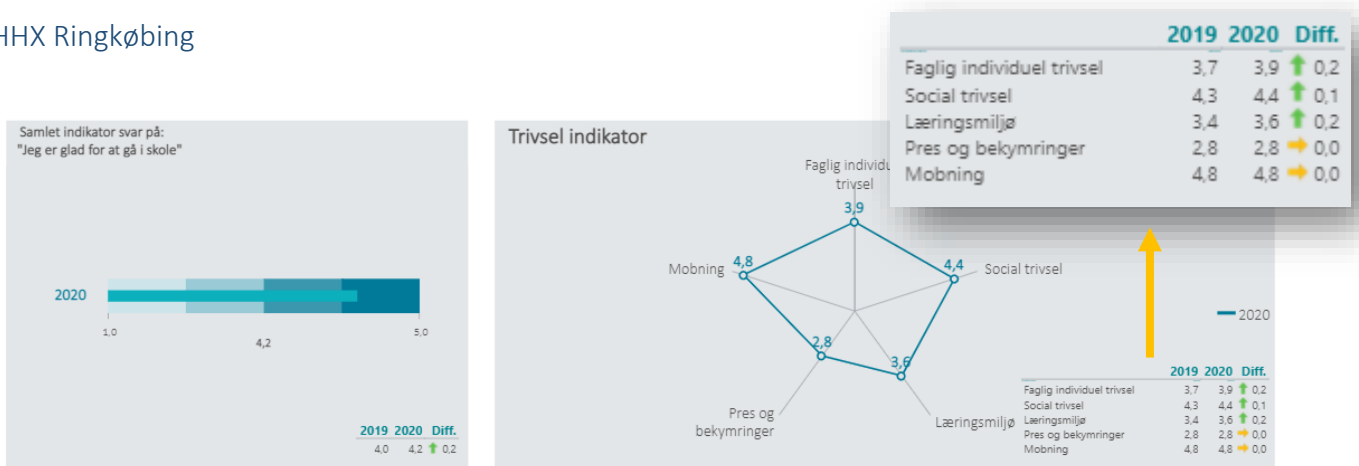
HHX Ringkøbing

Samlet indikator svar på:
"Jeg er glad for at gå i skole"

2020

1,0 4,2 5,0

| | 2019 | 2020 | Diff. |
|---|---|---|---|
| | 4,0 | 4,2 | 0,2 |

Trivsel indikator

Faglig individuel trivsel
3,9
Social trivsel
4,4
Læringsmiljø
3,6
Pres og bekymringer
2,8
Mobning
4,8

2020

| | 2019 | 2020 | Diff. |
|---|---|---|---|
| Faglig individuel trivsel | 3,7 | 3,9 | 0,2 |
| Social trivsel | 4,3 | 4,4 | 0,1 |
| Læringsmiljø | 3,4 | 3,6 | 0,2 |
| Pres og bekymringer | 2,8 | 2,8 | 0,0 |
| Mobning | 4,8 | 4,8 | 0,0 |

| | 2019 | 2020 | Diff. |
|---|---|---|---|
| Faglig individuel trivsel | 3,7 | 3,9 | 0,2 |
| Social trivsel | 4,3 | 4,4 | 0,1 |
| Læringsmiljø | 3,4 | 3,6 | 0,2 |
| Pres og bekymringer | 2,8 | 2,8 | 0,0 |
| Mobning | 4,8 | 4,8 | 0,0 |